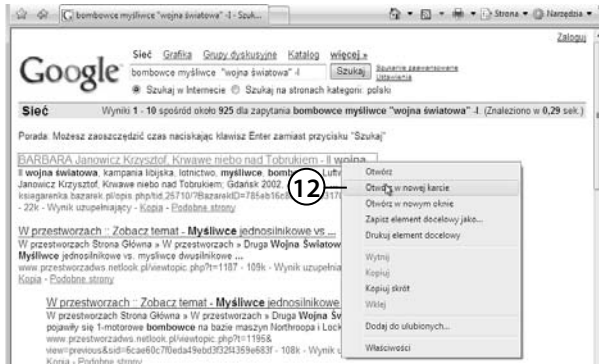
bombowce myśliwce "wojna światowa" -l - Szuk...

Strona ▾ Narzędzia ▾

Zaloguj

Google

Sieć Grafika Grupy dyskusyjne Katalog więcej »

bombowce myśliwce "wojna światowa" -l Szukaj Szukanie zaawansowane Ustawienia

Szukaj w Internecie Szukaj na stronach kategorii: polskie

Sieć Wyniki 1 - 10 spośród około 925 dla zapytania bombowce myśliwce "wojna światowa" -l. (Znaleziono w 0,29 sek.)

Porada: Możesz zaoszczędzić czas naciskając klawisz Enter zamiast przycisku "Szukaj"

BARBARA Janowicz Krzysztof, Krwawe niebo nad Tobrukiem - II wojna ...
II wojna światowa, kampania libijska, lotnictwo, myśliwce, bomb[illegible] Luftwa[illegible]
Janowicz Krzysztof, Krwawe niebo nad Tobrukiem; Gdańsk 2002, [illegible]
ksiegarenka.bazarek.pl/opis.php?id,25710/?BazarekID=785eb16e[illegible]
- 22k - Wynik uzupełniający - Kopia - Podobne strony

W przestworzach :: Zobacz temat - Myśliwce jednosilnikowe vs ...
W przestworzach Strona Główna » W przestworzach » Druga Wojna Światow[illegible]
Myśliwce jednosilnikowe vs. myśliwce dwusilnikowe ...
www.przestworzadws.netlook.pl/viewtopic.php?t=1187 - 109k - Wynik uzupełni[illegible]
Kopia - Podobne strony

W przestworzach :: Zobacz temat - Myśliwce jednosilnikowe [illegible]
W przestworzach Strona Główna » W przestworzach » Druga Wojna Świat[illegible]
pojawiły się 1-motorowe bombowce na bazie maszyn Northropa i Lock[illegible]
www.przestworzadws.netlook.pl/viewtopic.php?t=1195&
view=previous&sid=6cae60c7f0eda49ebd3f32f4369e683f - 108k - Wynik u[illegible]
Kopia - Podobne strony

Otwórz
Otwórz w nowej karcie
Otwórz w nowym oknie
Zapisz element docelowy jako...
Drukuj element docelowy
Wytnij
Kopiuj
Kopiuj skrót
Wklej
Dodaj do ulubionych...
Właściwości

12